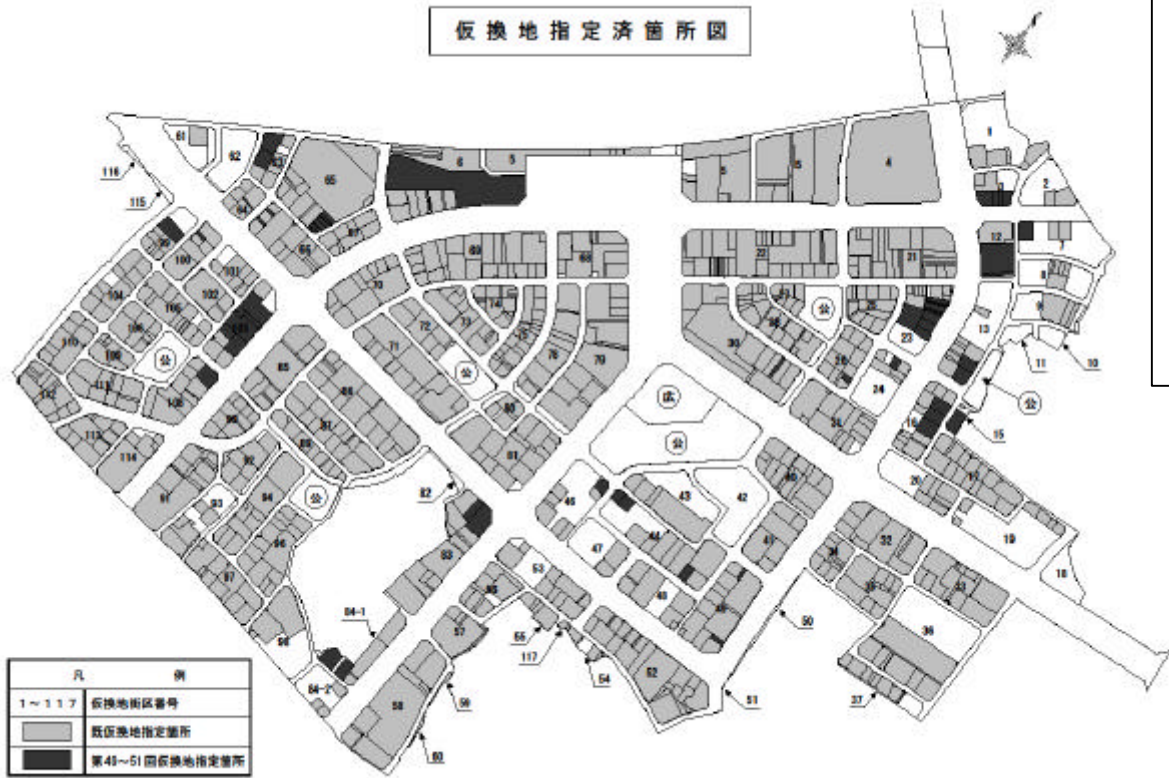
仮換地指定済箇所図

61
62
116
115
6
5
65
5
5
4
1
2
3
12
7
8
9
10
11
13
23
24
15
16
19
18
20
21
22
30
31
32
33
34
35
36
37
40
41
42
43
44
45
46
47
48
50
51
52
53
54
55
56
57
58
59
60
64
68
69
70
71
72
73
74
75
76
79
80
81
82
83
84-1
84-2
85
86
88
89
91
92
93
94
96
97
98
100
101
102
104
105
106
108
110
112
113
114
117
公
公
公
公
公
広

| 凡 | 例 |
|---|---|
| 1～117 | 仮換地街区番号 |
| | 既仮換地指定箇所 |
| | 第49～51回仮換地指定箇所 |